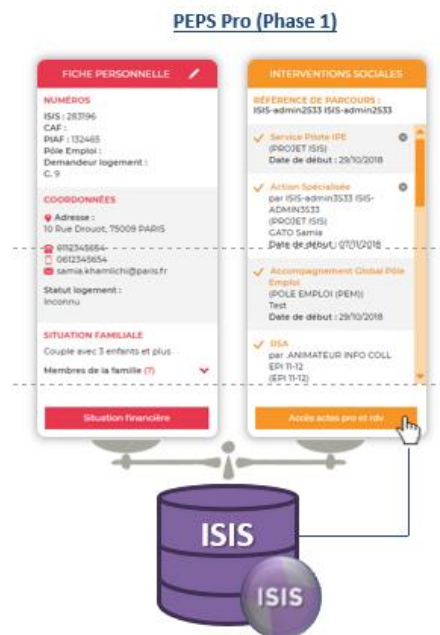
PEPS Pro (Phase 1)

FICHE PERSONNELLE

NUMÉROS
ISIS : 283196
CAF :
PIAF : 132465
Pôle Emploi :
Demandeur logement :
C. 9

COORDONNÉES
Adresse :
10 Rue Drouot, 75009 PARIS
0112345654
0612345654
samia.khamlichi@paris.fr

Statut logement :
Inconnu

SITUATION FAMILIALE
Couple avec 3 enfants et plus
Membres de la famille (7)

Situation financière

INTERVENTIONS SOCIALES

RÉFÉRENCE DE PARCOURS :
ISIS-admin2533 ISIS-admin2533

Service Pilote IPE
(PROJET ISIS)
Date de début : 29/10/2018

Action Spécialisée
par ISIS-admin3533 ISIS-ADMIN3533
(PROJET ISIS)
GATO Samia
Date de début : 07/11/2018

Accompagnement Global Pôle Emploi
(POLE EMPLOI (PEM))
Test
Date de début : 29/10/2018

RSA
par ANIMATEUR INFO COLL
EPI 11-12
(EPI 11-12)

Accès actes pro et rdv

ISIS

ISIS